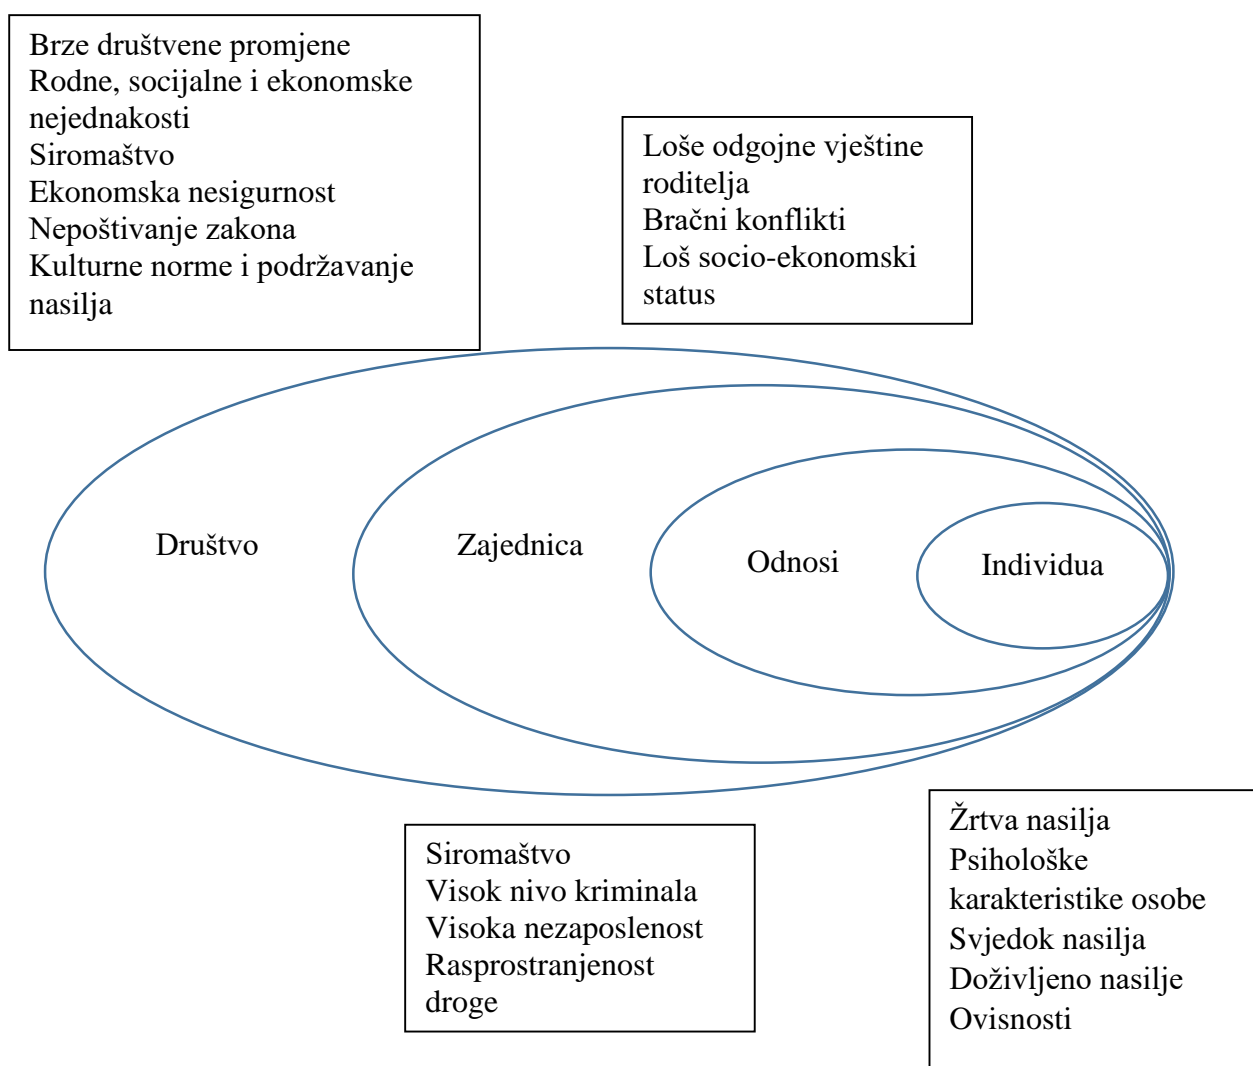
Brze društvene promjene
Rodne, socijalne i ekonomske nejednakosti
Siromaštvo
Ekonomska nesigurnost
Nepoštivanje zakona
Kulturne norme i podržavanje nasilja

Loše odgojne vještine roditelja
Bračni konflikti
Loš socio-ekonomski status

Društvo

Zajednica

Odnosi

Individua

Siromaštvo
Visok nivo kriminala
Visoka nezaposlenost
Rasprostranjenost droge

Žrtva nasilja
Psihološke karakteristike osobe
Svjedok nasilja
Doživljeno nasilje
Ovisnosti